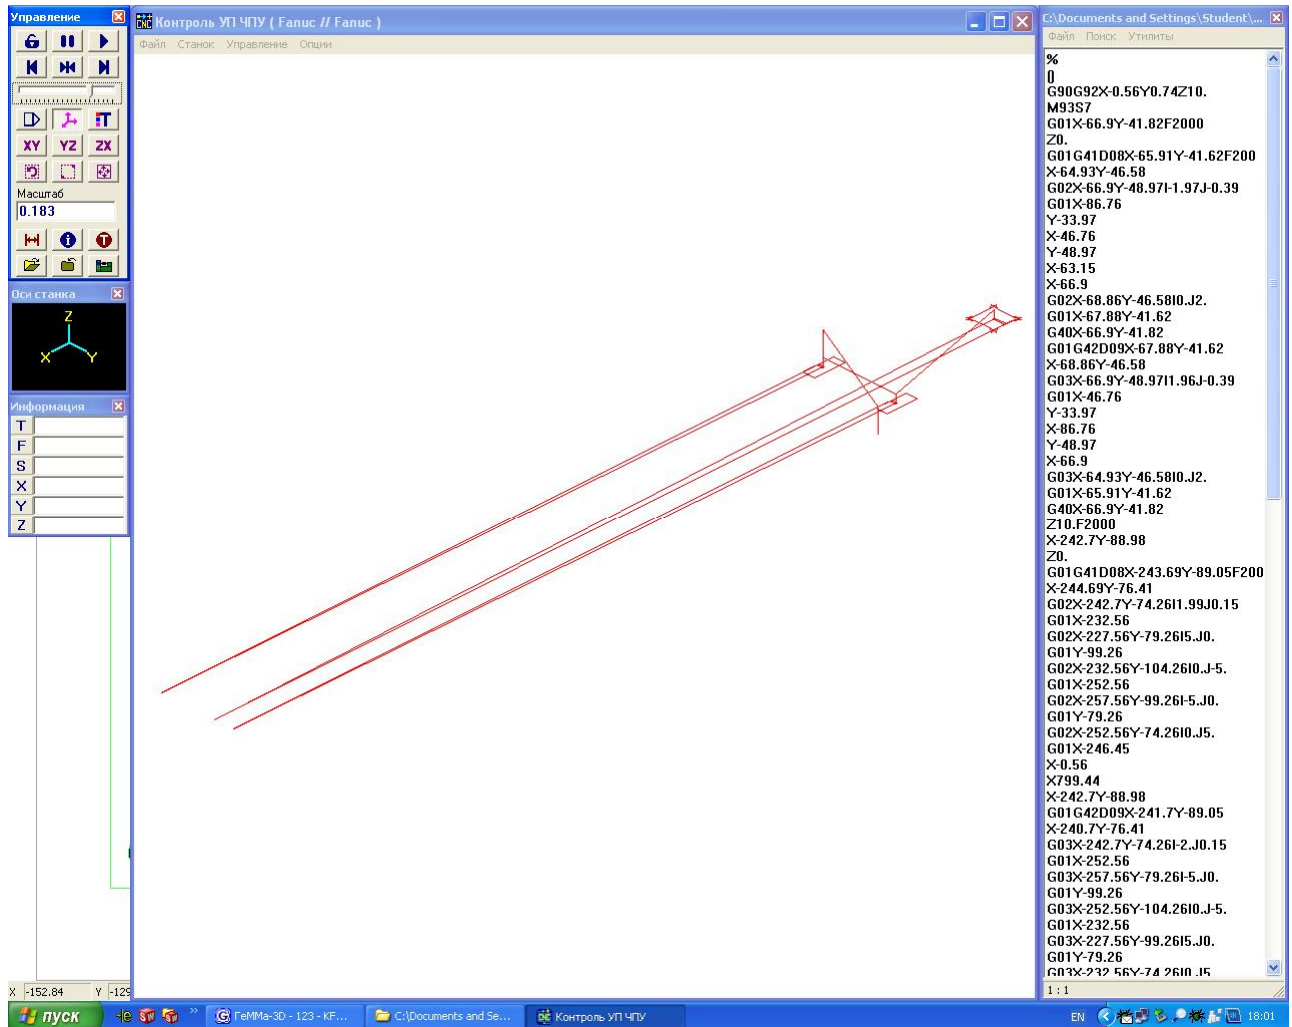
Управление

Масштаб
0.183

Оси станка
Z
X Y

Информация
T
F
S
X
Y
Z

X -152.84 Y -129

Контроль УП ЧПУ ( Fanuc // Fanuc )
Файл Станок Управление Опции

C:\Documents and Settings\Student\...
Файл Поиск Утилиты
%
0
G90G92X-0.56Y0.74Z10.
M93S7
G01X-66.9Y-41.82F2000
Z0.
G01G41D08X-65.91Y-41.62F200
X-64.93Y-46.58
G02X-66.9Y-48.97I-1.97J-0.39
G01X-86.76
Y-33.97
X-46.76
Y-48.97
X-63.15
X-66.9
G02X-68.86Y-46.58I0.J2.
G01X-67.88Y-41.62
G40X-66.9Y-41.82
G01G42D09X-67.88Y-41.62
X-68.86Y-46.58
G03X-66.9Y-48.97I1.96J-0.39
G01X-46.76
Y-33.97
X-86.76
Y-48.97
X-66.9
G03X-64.93Y-46.58I0.J2.
G01X-65.91Y-41.62
G40X-66.9Y-41.82
Z10.F2000
X-242.7Y-88.98
Z0.
G01G41D08X-243.69Y-89.05F200
X-244.69Y-76.41
G02X-242.7Y-74.26I1.99J0.15
G01X-232.56
G02X-227.56Y-79.26I5.J0.
G01Y-99.26
G02X-232.56Y-104.26I0.J-5.
G01X-252.56
G02X-257.56Y-99.26I-5.J0.
G01Y-79.26
G02X-252.56Y-74.26I0.J5.
G01X-246.45
X-0.56
X799.44
X-242.7Y-88.98
G01G42D09X-241.7Y-89.05
X-240.7Y-76.41
G03X-242.7Y-74.26I-2.J0.15
G01X-252.56
G03X-257.56Y-79.26I-5.J0.
G01Y-99.26
G03X-252.56Y-104.26I0.J-5.
G01X-232.56
G03X-227.56Y-99.26I5.J0.
G01Y-79.26
G03X-232.56Y-74.26I0.J5
1 : 1

пуск
ГеММа-3D - 123 - KF...
C:\Documents and Se...
Контроль УП ЧПУ
EN 18:01